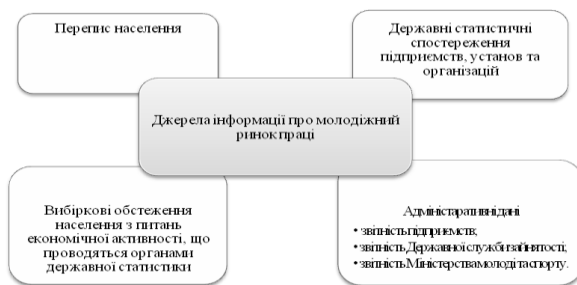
Перепис населення

Державні статистичні спостереження підприємств, установ та організацій

Джерела інформації про молодіжний ринок праці

Вибіркові обстеження населення з питань економічної активності, що проводяться органами державної статистики

Адміністративні дані
• звітність підприємств;
• звітність Державної служби зайнятості;
• звітність Міністерства молоді та спорту.